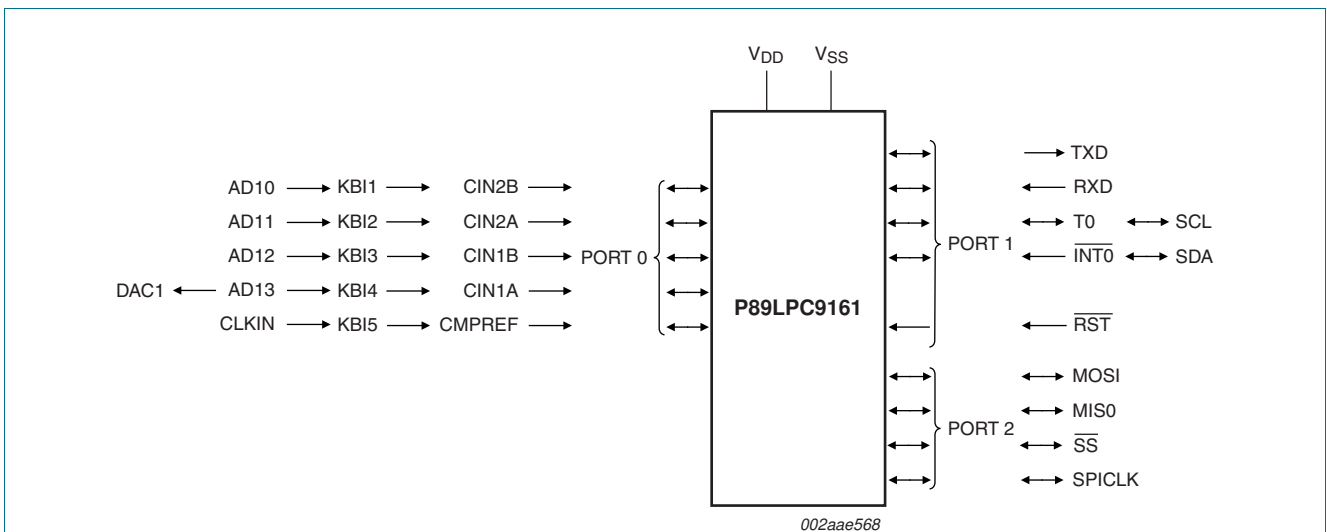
$V_{DD}$ $V_{SS}$

AD10 KBI1 CIN2B
AD11 KBI2 CIN2A
AD12 KBI3 CIN1B PORT 0
DAC1 AD13 KBI4 CIN1A
CLKIN KBI5 CMPREF

P89LPC9161

TXD
RXD
T0 SCL
PORT 1
$\overline{INT0}$ SDA

$\overline{RST}$

MOSI
MIS0
PORT 2
$\overline{SS}$
SPICLK

002aae568